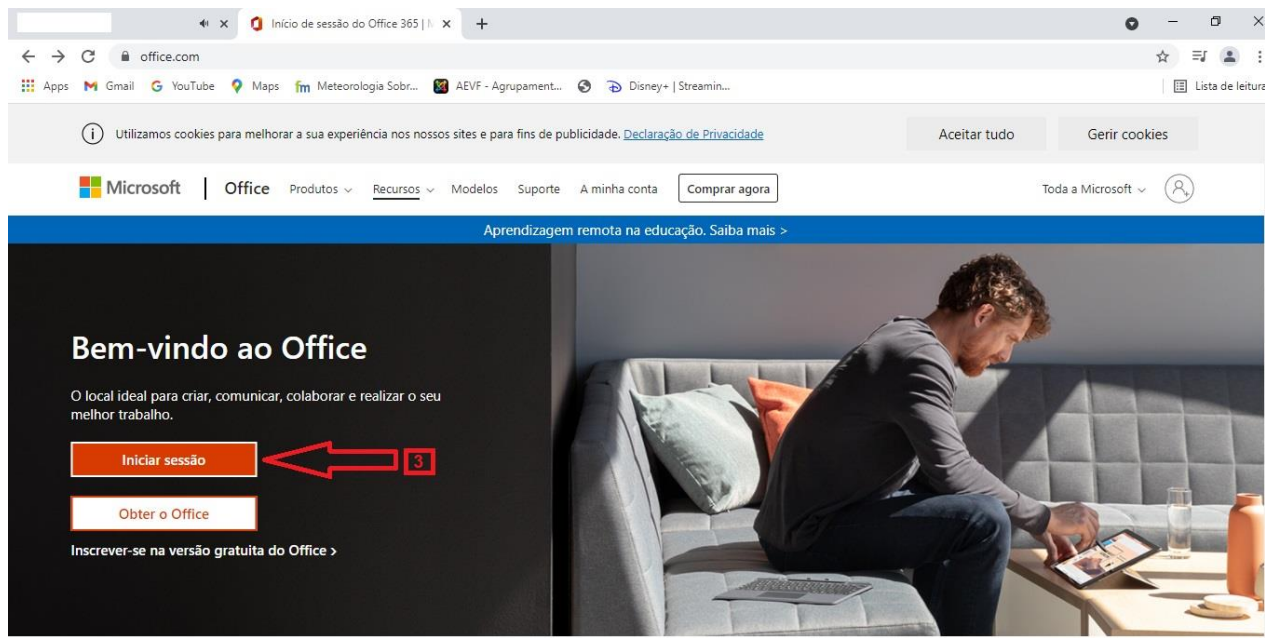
Início de sessão do Office 365 | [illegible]

office.com

Apps Gmail YouTube Maps Meteorologia Sobr... AEVF - Agrupament... Disney+ | Streamin...

Lista de leitura

Utilizamos cookies para melhorar a sua experiência nos nossos sites e para fins de publicidade. Declaração de Privacidade

Aceitar tudo

Gerir cookies

Microsoft | Office Produtos Recursos Modelos Suporte A minha conta Comprar agora

Toda a Microsoft

Aprendizagem remota na educação. Saiba mais >

Bem-vindo ao Office

O local ideal para criar, comunicar, colaborar e realizar o seu melhor trabalho.

Iniciar sessão

3

Obter o Office

Inscrever-se na versão gratuita do Office >